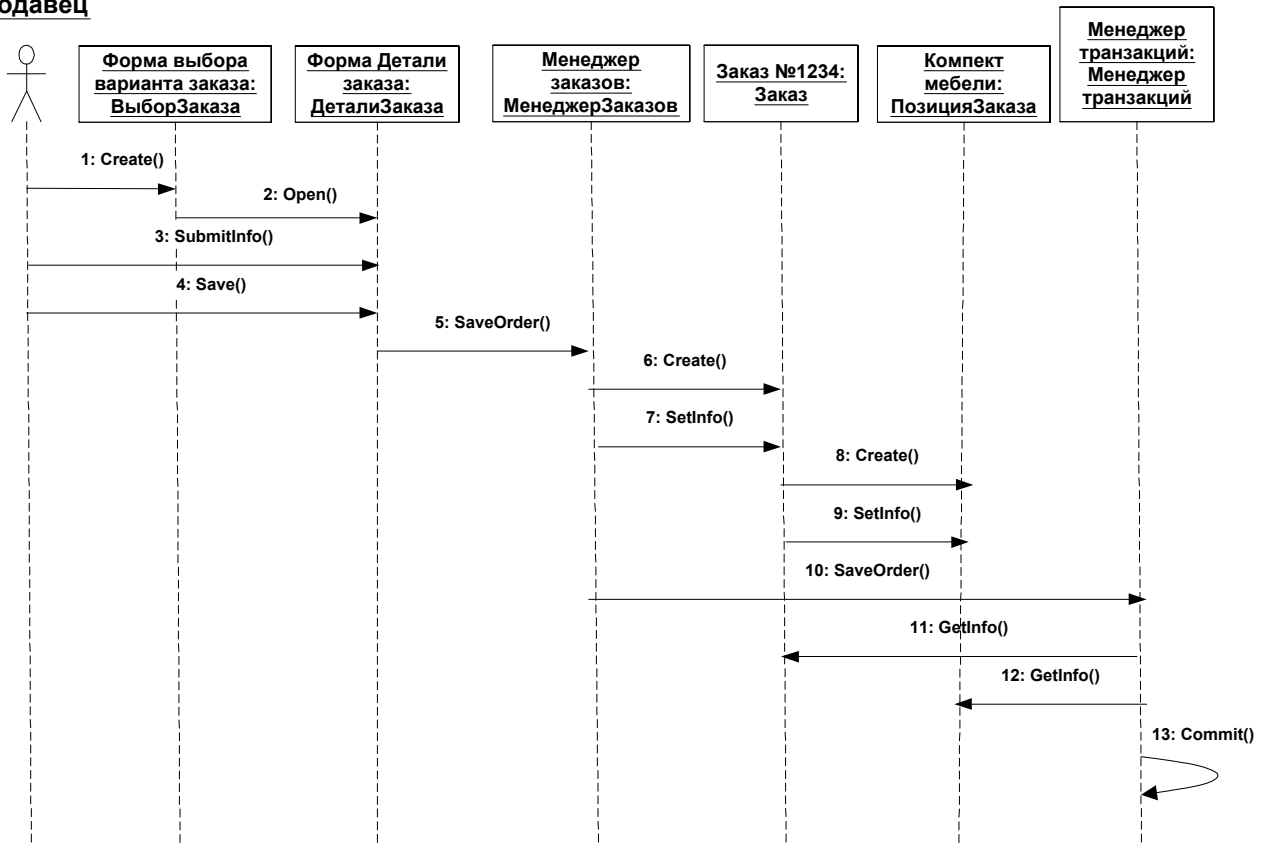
одавец

Форма выбора варианта заказа: ВыборЗаказа

Форма Детали заказа: ДеталиЗаказа

Менеджер заказов: МенеджерЗаказов

Заказ №1234: Заказ

Компект мебели: ПозицияЗаказа

Менеджер транзакций: Менеджер транзакций

1: Create()

2: Open()

3: SubmitInfo()

4: Save()

5: SaveOrder()

6: Create()

7: SetInfo()

8: Create()

9: SetInfo()

10: SaveOrder()

11: GetInfo()

12: GetInfo()

13: Commit()